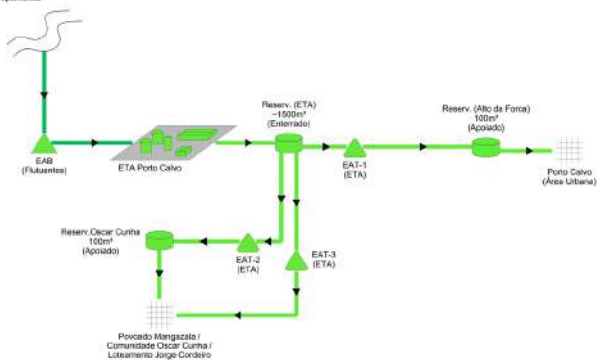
EAB
(Flutuante)

ETA Porto Calvo

Reserv. (ETA)
~1500m³
(Enterrado)

EAT-1
(ETA)

Reserv. (Alto da Forca)
100m³
(Apoiado)

Porto Calvo
(Área Urbana)

Reserv.Oscar Cunha
100m³
(Apoiado)

EAT-2
(ETA)

EAT-3
(ETA)

Povoado Mangazala /
Comunidade Oscar Cunha /
Loteamento Jorge Cordeiro